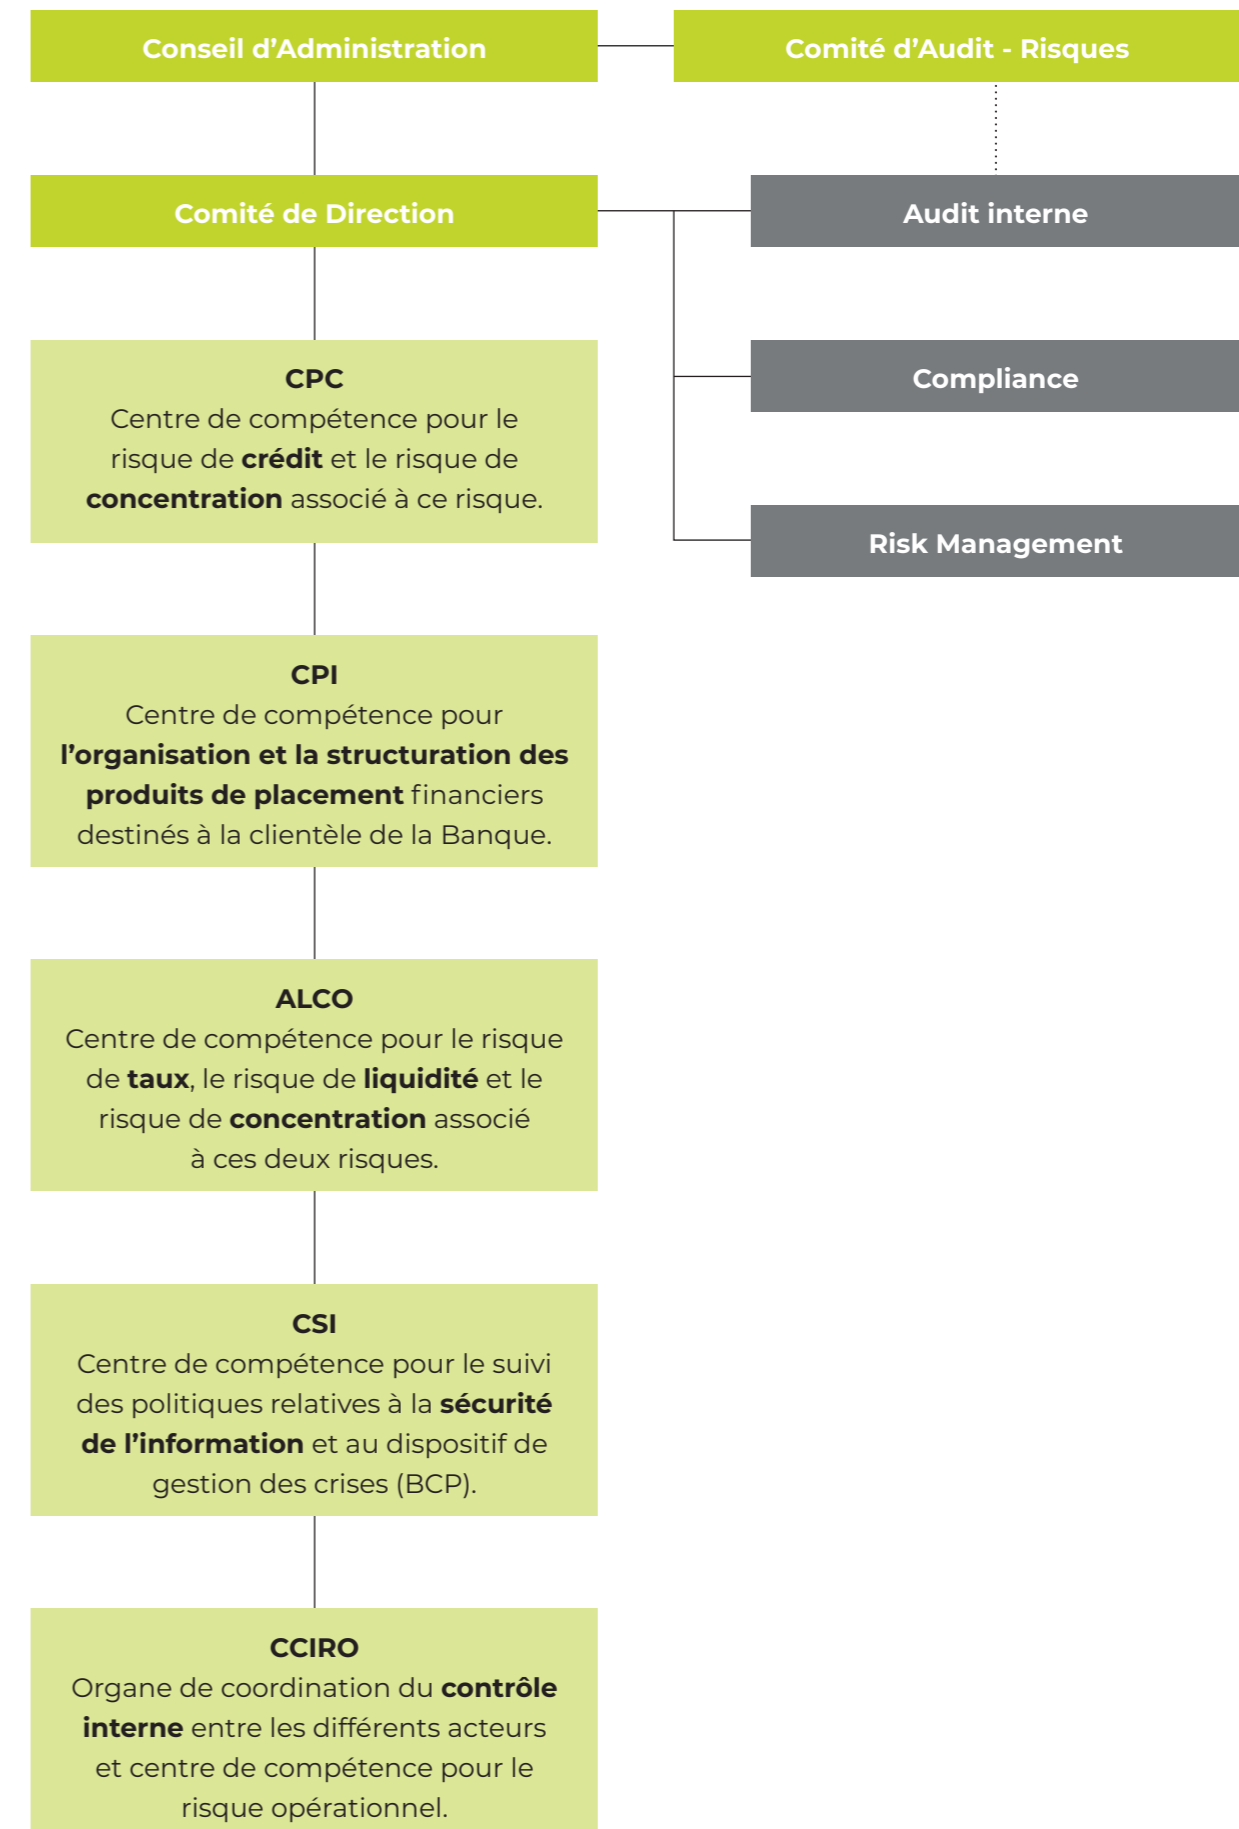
Conseil d’Administration

Comité d’Audit - Risques

Comité de Direction

Audit interne

Compliance

Risk Management

CPC
Centre de compétence pour le risque de crédit et le risque de concentration associé à ce risque.

CPI
Centre de compétence pour l’organisation et la structuration des produits de placement financiers destinés à la clientèle de la Banque.

ALCO
Centre de compétence pour le risque de taux, le risque de liquidité et le risque de concentration associé à ces deux risques.

CSI
Centre de compétence pour le suivi des politiques relatives à la sécurité de l’information et au dispositif de gestion des crises (BCP).

CCIRO
Organe de coordination du contrôle interne entre les différents acteurs et centre de compétence pour le risque opérationnel.